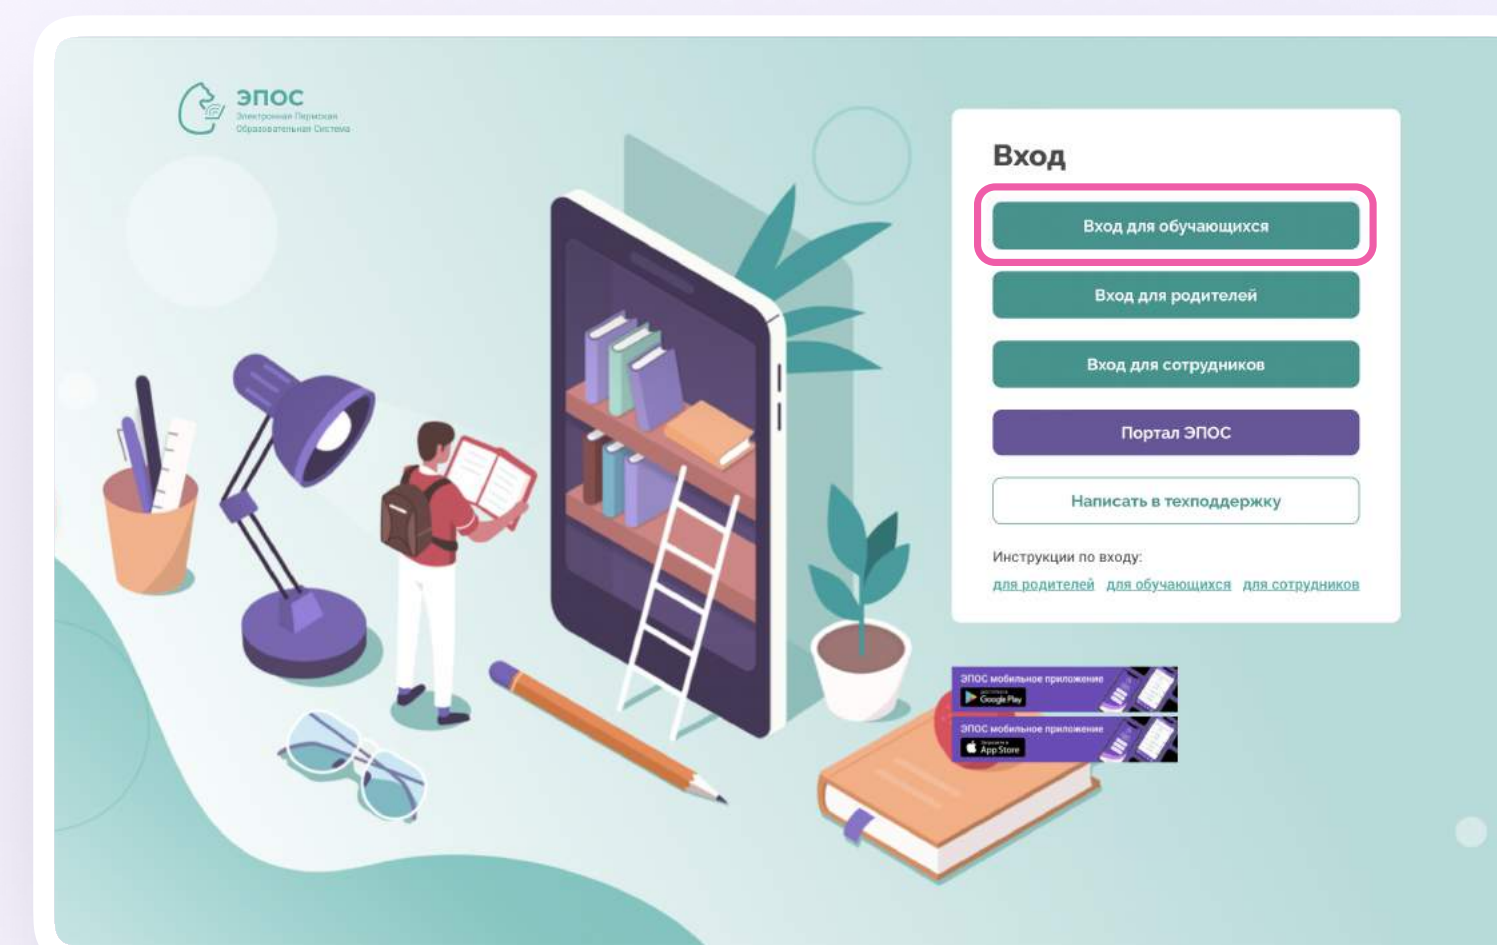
ЭПОС
Электронная Пермская Образовательная Система

Вход

Вход для обучающихся

Вход для родителей

Вход для сотрудников

Портал ЭПОС

Написать в техподдержку

Инструкции по входу:
для родителей для обучающихся для сотрудников

ЭПОС мобильное приложение
Google Play

ЭПОС мобильное приложение
App Store